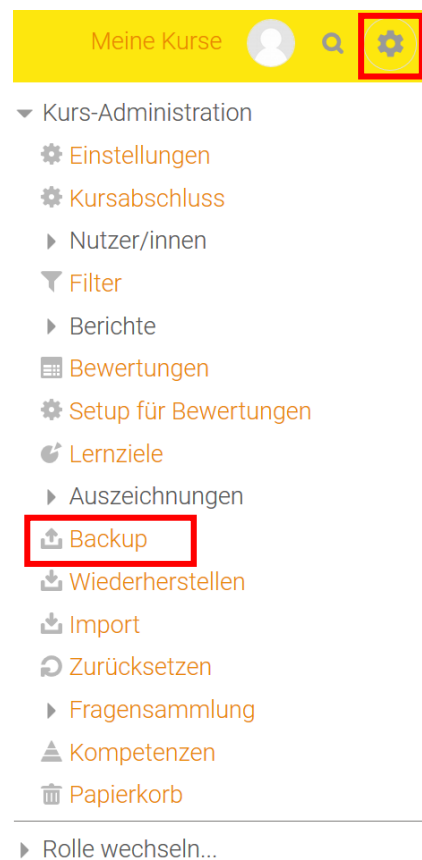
Meine Kurse

Kurs-Administration
Einstellungen
Kursabschluss
Nutzer/innen
Filter
Berichte
Bewertungen
Setup für Bewertungen
Lernziele
Auszeichnungen
Backup
Wiederherstellen
Import
Zurücksetzen
Fragensammlung
Kompetenzen
Papierkorb

Rolle wechseln...